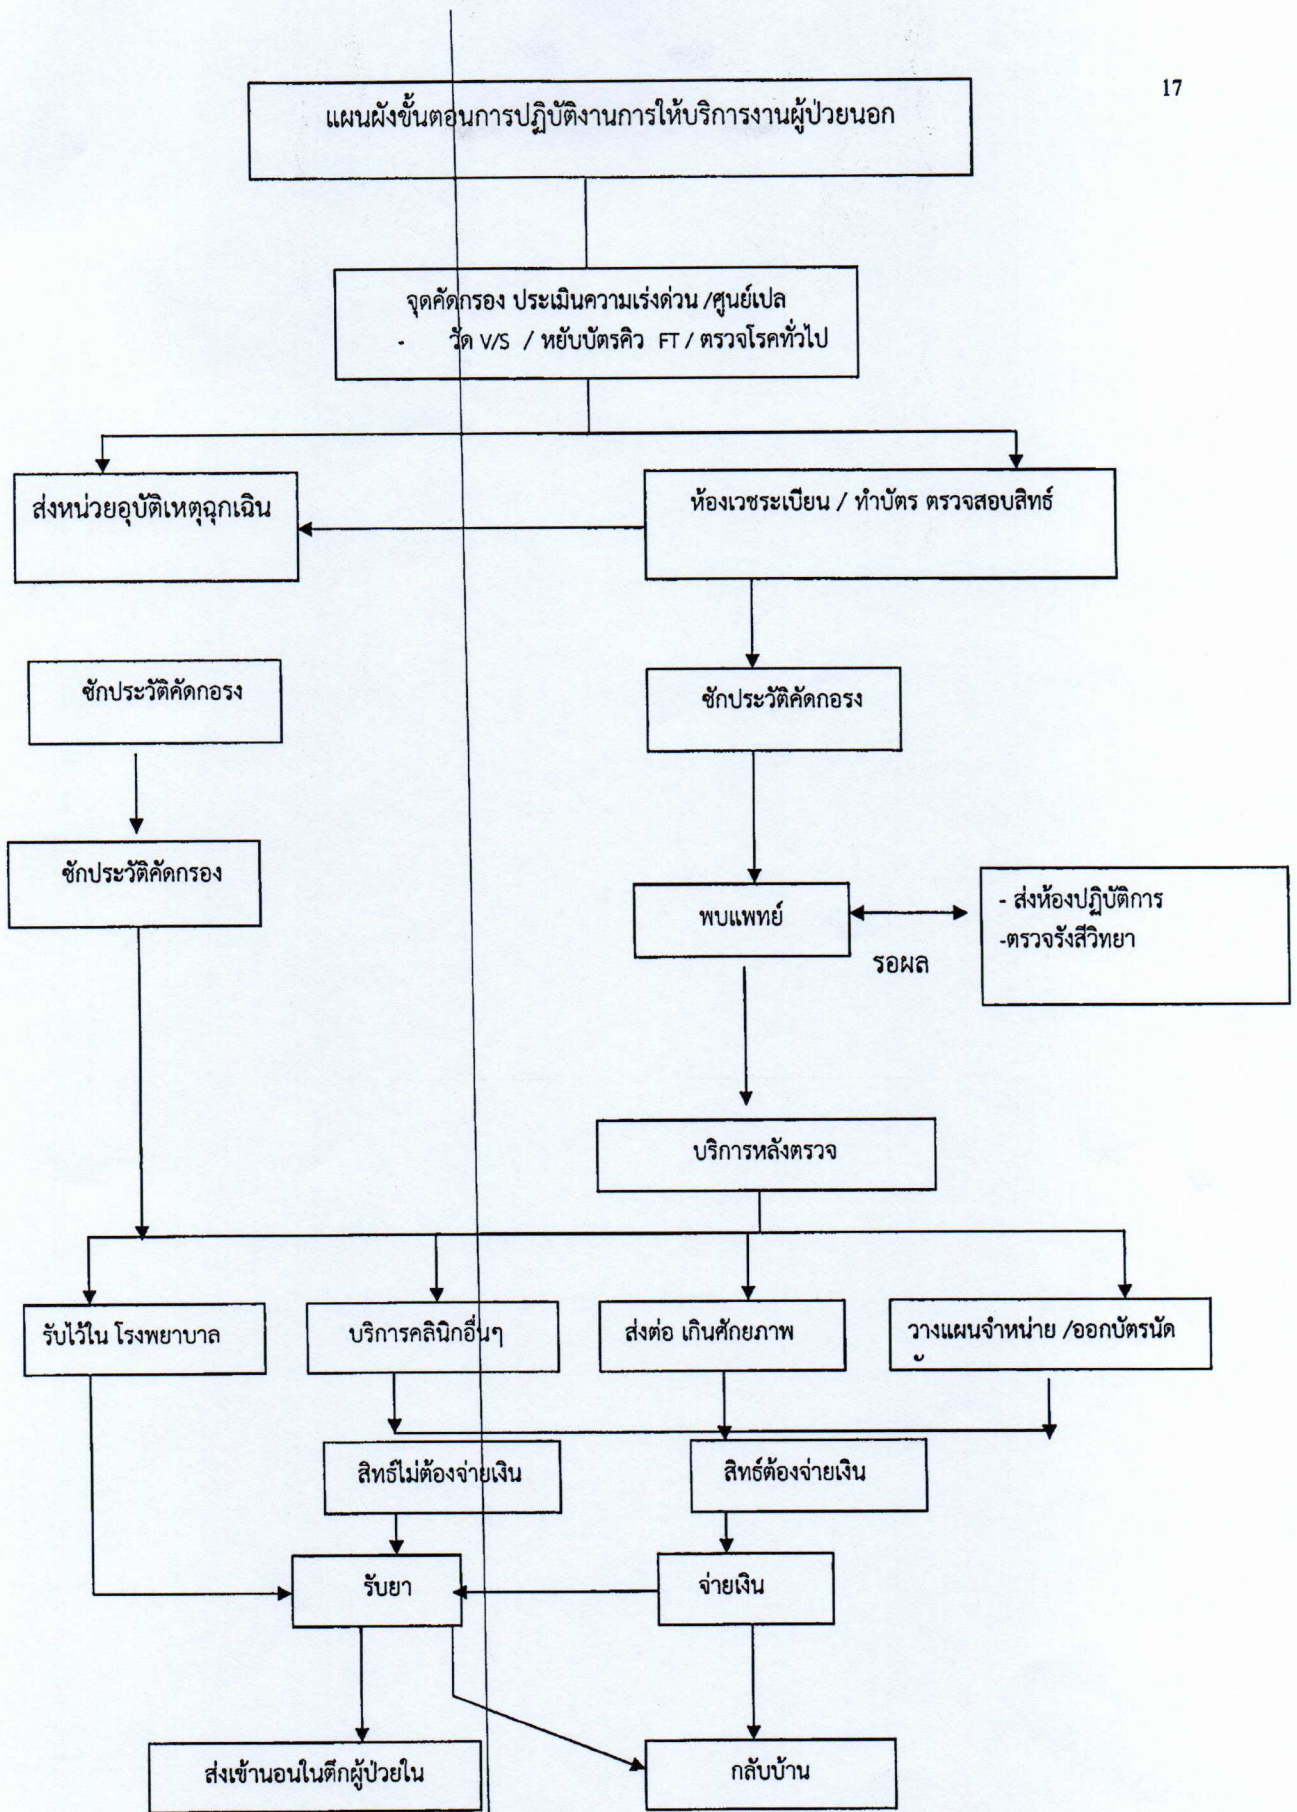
17

แผนผังขั้นตอนการปฏิบัติงานการให้บริการงานผู้ป่วยนอก

จุดคัดกรอง ประเมินความเร่งด่วน /ศูนย์เปล
- วัด V/S / หยิบบัตรคิว FT / ตรวจโรคทั่วไป

ส่งหน่วยอุบัติเหตุฉุกเฉิน

ห้องเวชระเบียน / ทำบัตร ตรวจสอบสิทธ์

ซักประวัติคัดกรอง

ซักประวัติคัดกรอง

ซักประวัติคัดกรอง

พบแพทย์

รอผล

- ส่งห้องปฏิบัติการ
-ตรวจรังสีวิทยา

บริการหลังตรวจ

รับไว้ใน โรงพยาบาล

บริการคลินิกอื่นๆ

ส่งต่อ เกินศักยภาพ

วางแผนจำหน่าย /ออกบัตรนัด

สิทธิไม่ต้องจ่ายเงิน

สิทธ์ต้องจ่ายเงิน

รับยา

จ่ายเงิน

ส่งเข้านอนในตึกผู้ป่วยใน

กลับบ้าน